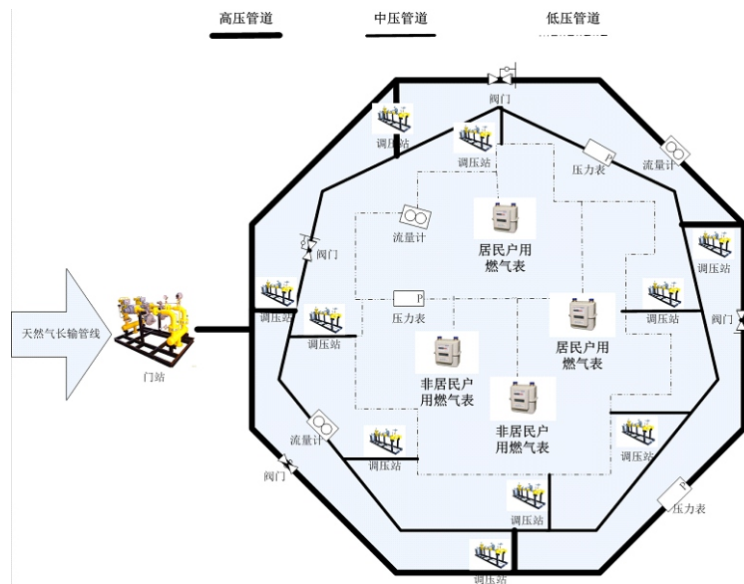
高压管道

中压管道

低压管道

天然气长输管线

门站

阀门

调压站

调压站

压力表

流量计

流量计

居民户用燃气表

阀门

调压站

调压站

调压站

P

压力表

居民户用燃气表

调压站

阀门

非居民户用燃气表

非居民户用燃气表

流量计

调压站

调压站

阀门

调压站

压力表

调压站